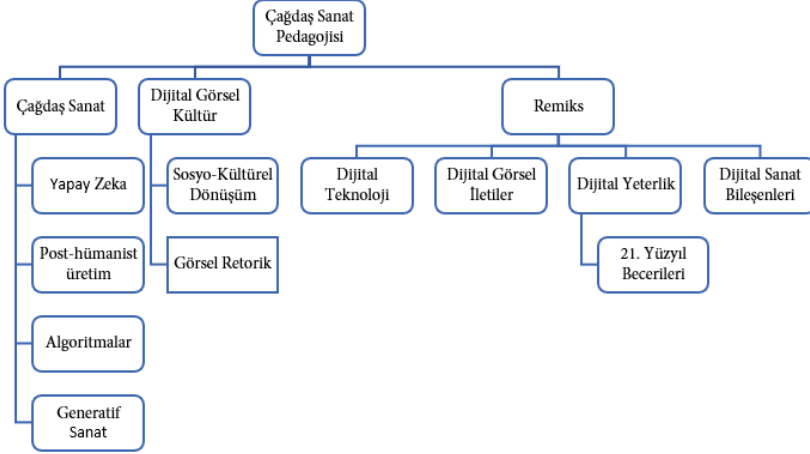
Çağdaş Sanat Pedagojisi

Çağdaş Sanat

Yapay Zeka

Post-hümanist üretim

Algoritmalar

Generatif Sanat

Dijital Görsel Kültür

Sosyo-Kültürel Dönüşüm

Görsel Retorik

Remiks

Dijital Teknoloji

Dijital Görsel İletiler

Dijital Yeterlik

21. Yüzyıl Becerileri

Dijital Sanat Bileşenleri